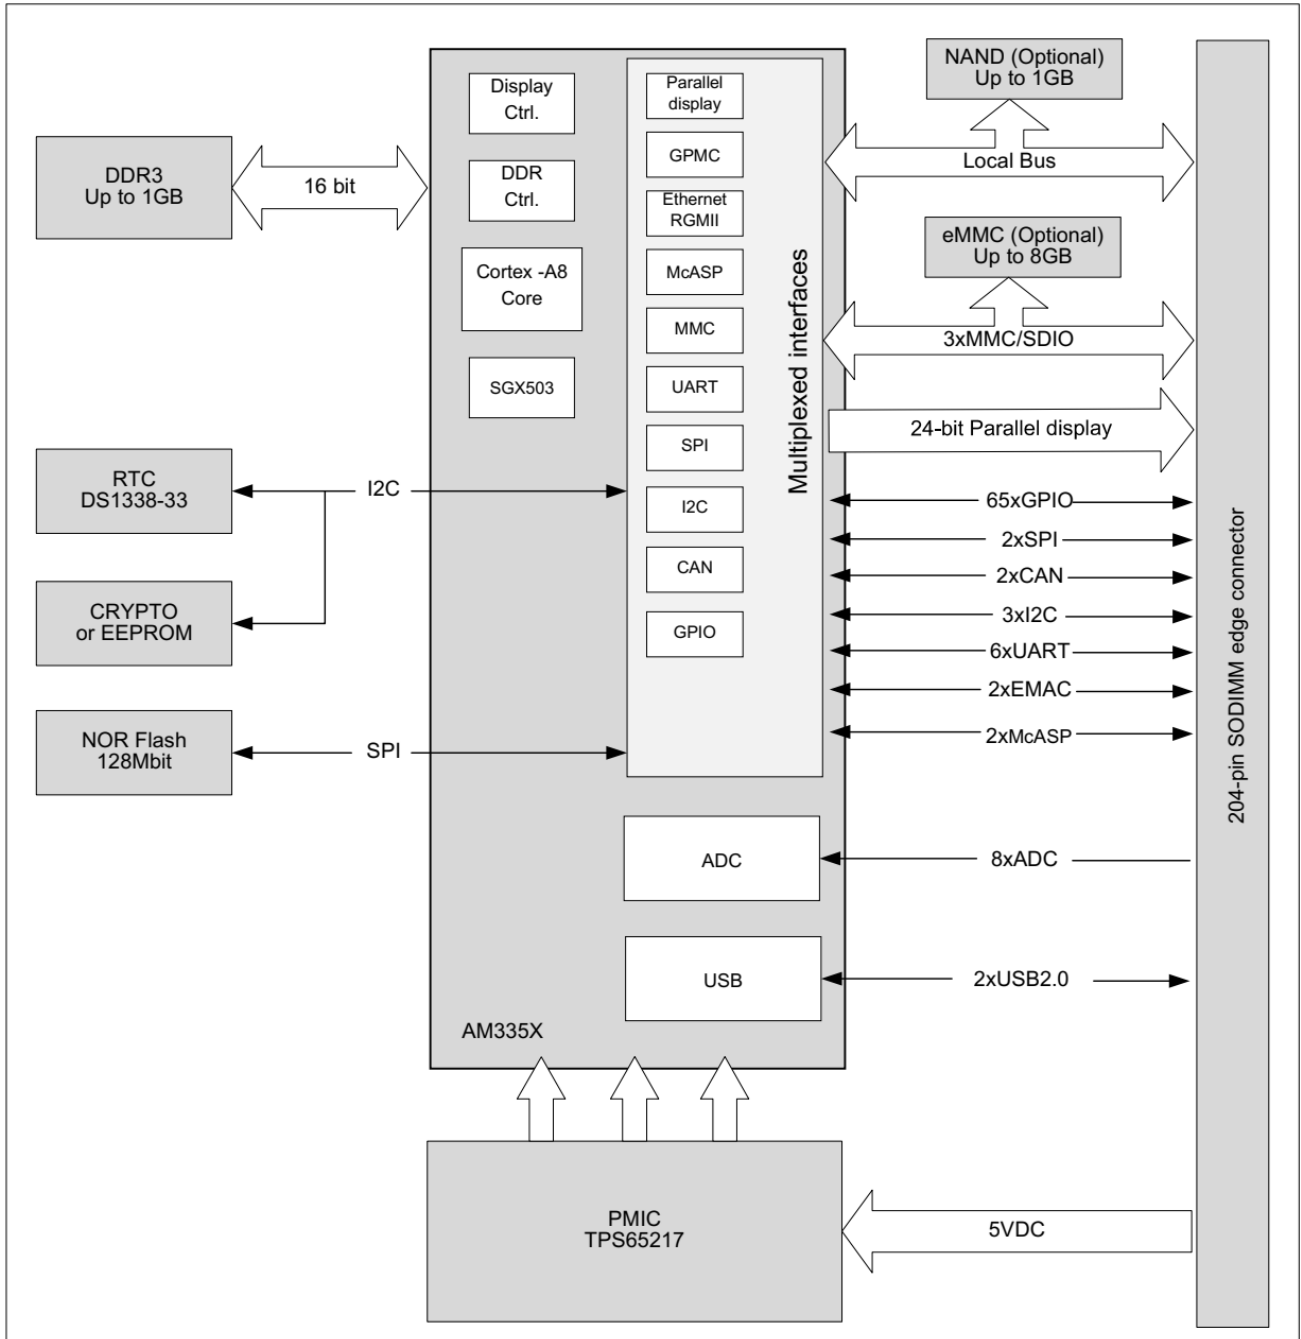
DDR3
Up to 1GB

16 bit

Display Ctrl.

DDR Ctrl.

Cortex -A8 Core

SGX503

Parallel display

GPMC

Ethernet RGMII

McASP

MMC

UART

SPI

I2C

CAN

GPIO

Multiplexed interfaces

NAND (Optional)
Up to 1GB

Local Bus

eMMC (Optional)
Up to 8GB

3xMMC/SDIO

24-bit Parallel display

RTC
DS1338-33

I2C

CRYPTO
or EEPROM

NOR Flash
128Mbit

SPI

65xGPIO
2xSPI
2xCAN
3xI2C
6xUART
2xEMAC
2xMcASP

ADC

8xADC

USB

2xUSB2.0

AM335X

PMIC
TPS65217

5VDC

204-pin SODIMM edge connector